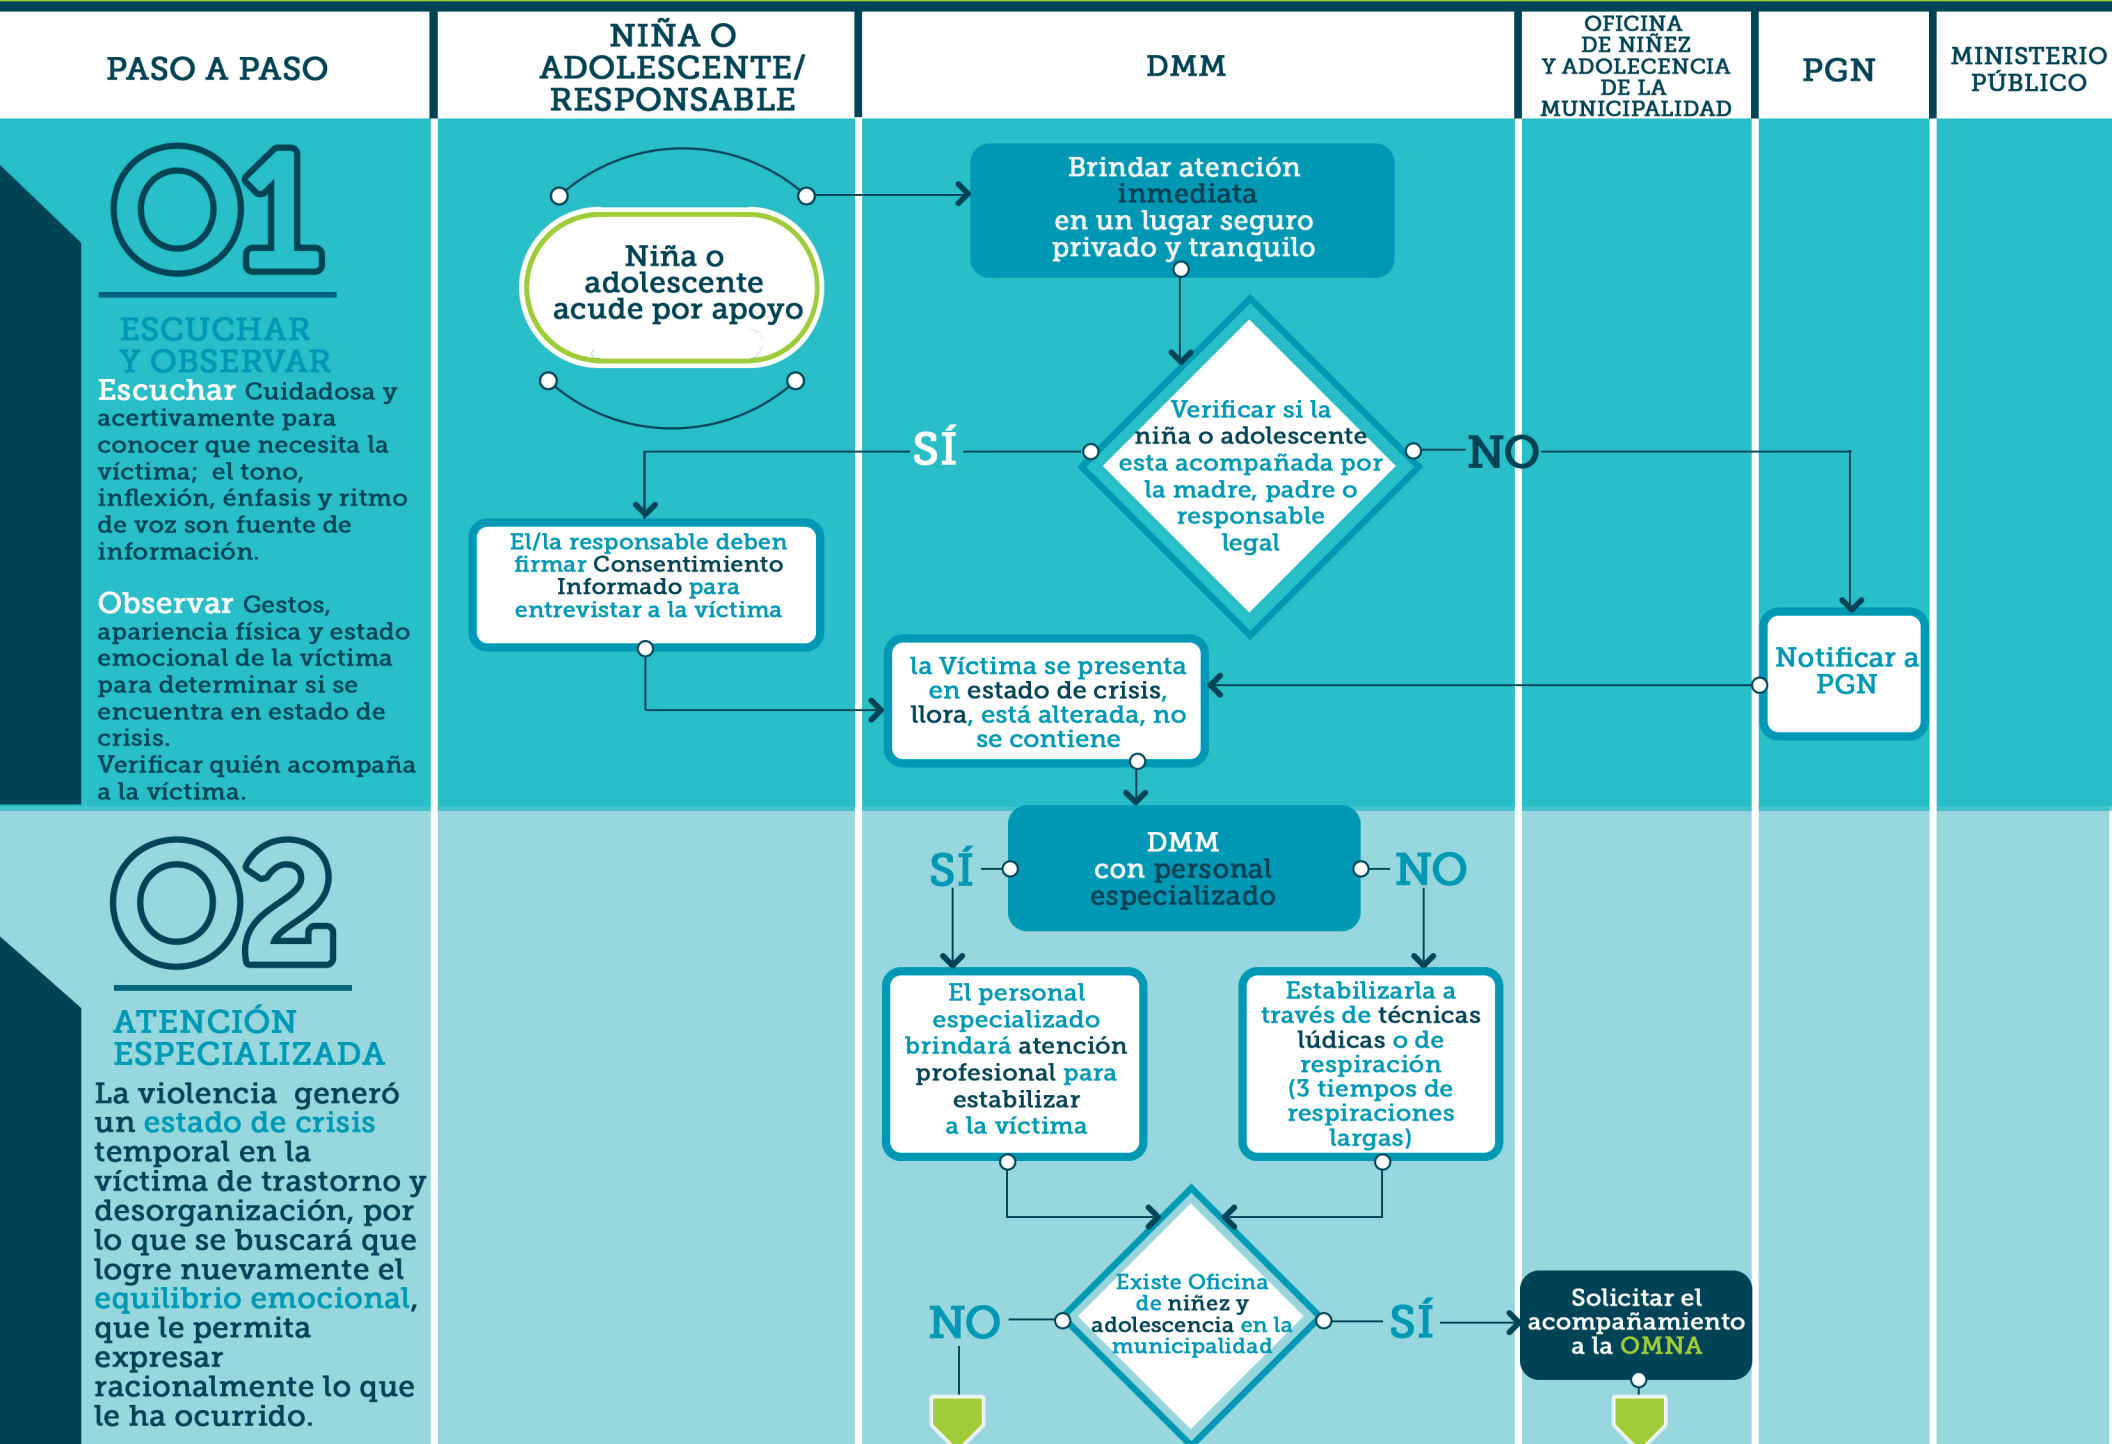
PASO A PASO

NIÑA O ADOLESCENTE/ RESPONSABLE

DMM

OFICINA DE NIÑEZ Y ADOLECENCIA DE LA MUNICIPALIDAD

PGN

MINISTERIO PÚBLICO

01

ESCUCHAR Y OBSERVAR

Escuchar Cuidadosa y acertivamente para conocer que necesita la víctima; el tono, inflexión, énfasis y ritmo de voz son fuente de información.

Observar Gestos, apariencia física y estado emocional de la víctima para determinar si se encuentra en estado de crisis. Verificar quién acompaña a la víctima.

Niña o adolescente acude por apoyo

Brindar atención inmediata en un lugar seguro privado y tranquilo

Verificar si la niña o adolescente esta acompañada por la madre, padre o responsable legal

SÍ

NO

El/la responsable deben firmar Consentimiento Informado para entrevistar a la víctima

la Víctima se presenta en estado de crisis, llora, está alterada, no se contiene

Notificar a PGN

02

ATENCIÓN ESPECIALIZADA

La violencia generó un estado de crisis temporal en la víctima de trastorno y desorganización, por lo que se buscará que logre nuevamente el equilibrio emocional, que le permita expresar racionalmente lo que le ha ocurrido.

SÍ

DMM con personal especializado

NO

El personal especializado brindará atención profesional para estabilizar a la víctima

Estabilizarla a través de técnicas lúdicas o de respiración (3 tiempos de respiraciones largas)

NO

Existe Oficina de niñez y adolescencia en la municipalidad

SÍ

Solicitar el acompañamiento a la OMNA